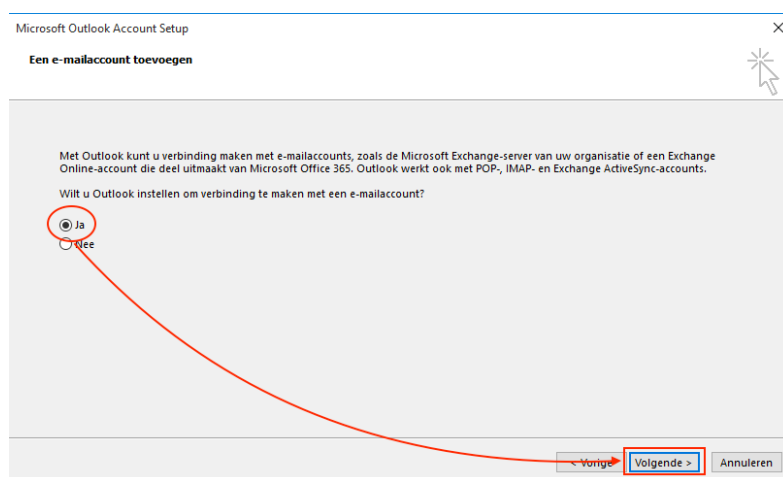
Microsoft Outlook Account Setup

Een e-mailaccount toevoegen

Met Outlook kunt u verbinding maken met e-mailaccounts, zoals de Microsoft Exchange-server van uw organisatie of een Exchange Online-account die deel uitmaakt van Microsoft Office 365. Outlook werkt ook met POP-, IMAP- en Exchange ActiveSync-accounts.

Wilt u Outlook instellen om verbinding te maken met een e-mailaccount?

Ja

Nee

< Vorige

Volgende >

Annuleren